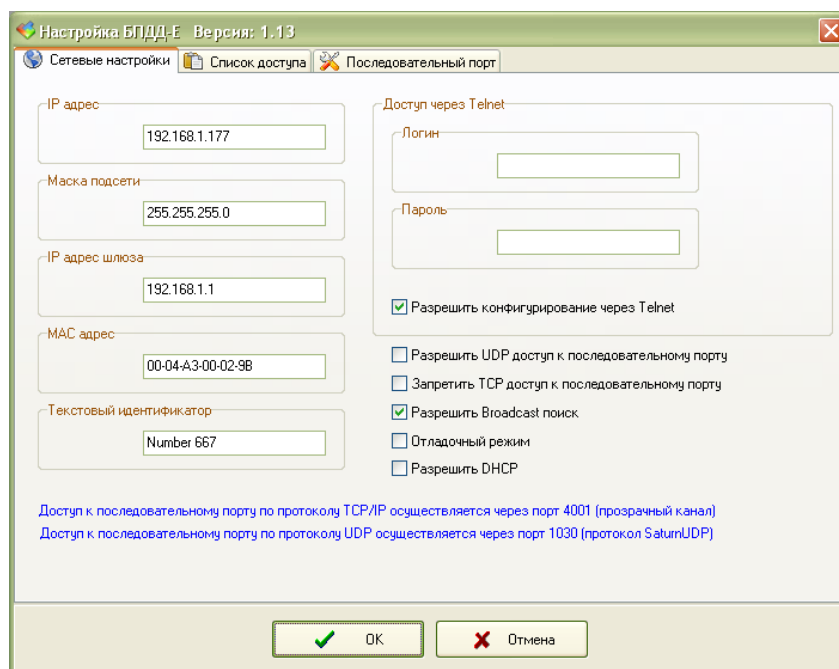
Настройка БПДД-Е Версия: 1.13

Сетевые настройки | Список доступа | Последовательный порт

IP адрес
192.168.1.177

Маска подсети
255.255.255.0

IP адрес шлюза
192.168.1.1

MAC адрес
00-04-A3-00-02-9B

Текстовый идентификатор
Number 667

Доступ через Telnet
Логин
Пароль

☑ Разрешить конфигурирование через Telnet

☐ Разрешить UDP доступ к последовательному порту
☐ Запретить TCP доступ к последовательному порту
☑ Разрешить Broadcast поиск
☐ Отладочный режим
☐ Разрешить DHCP

Доступ к последовательному порту по протоколу TCP/IP осуществляется через порт 4001 (прозрачный канал)
Доступ к последовательному порту по протоколу UDP осуществляется через порт 1030 (протокол SaturnUDP)

OK
Отмена